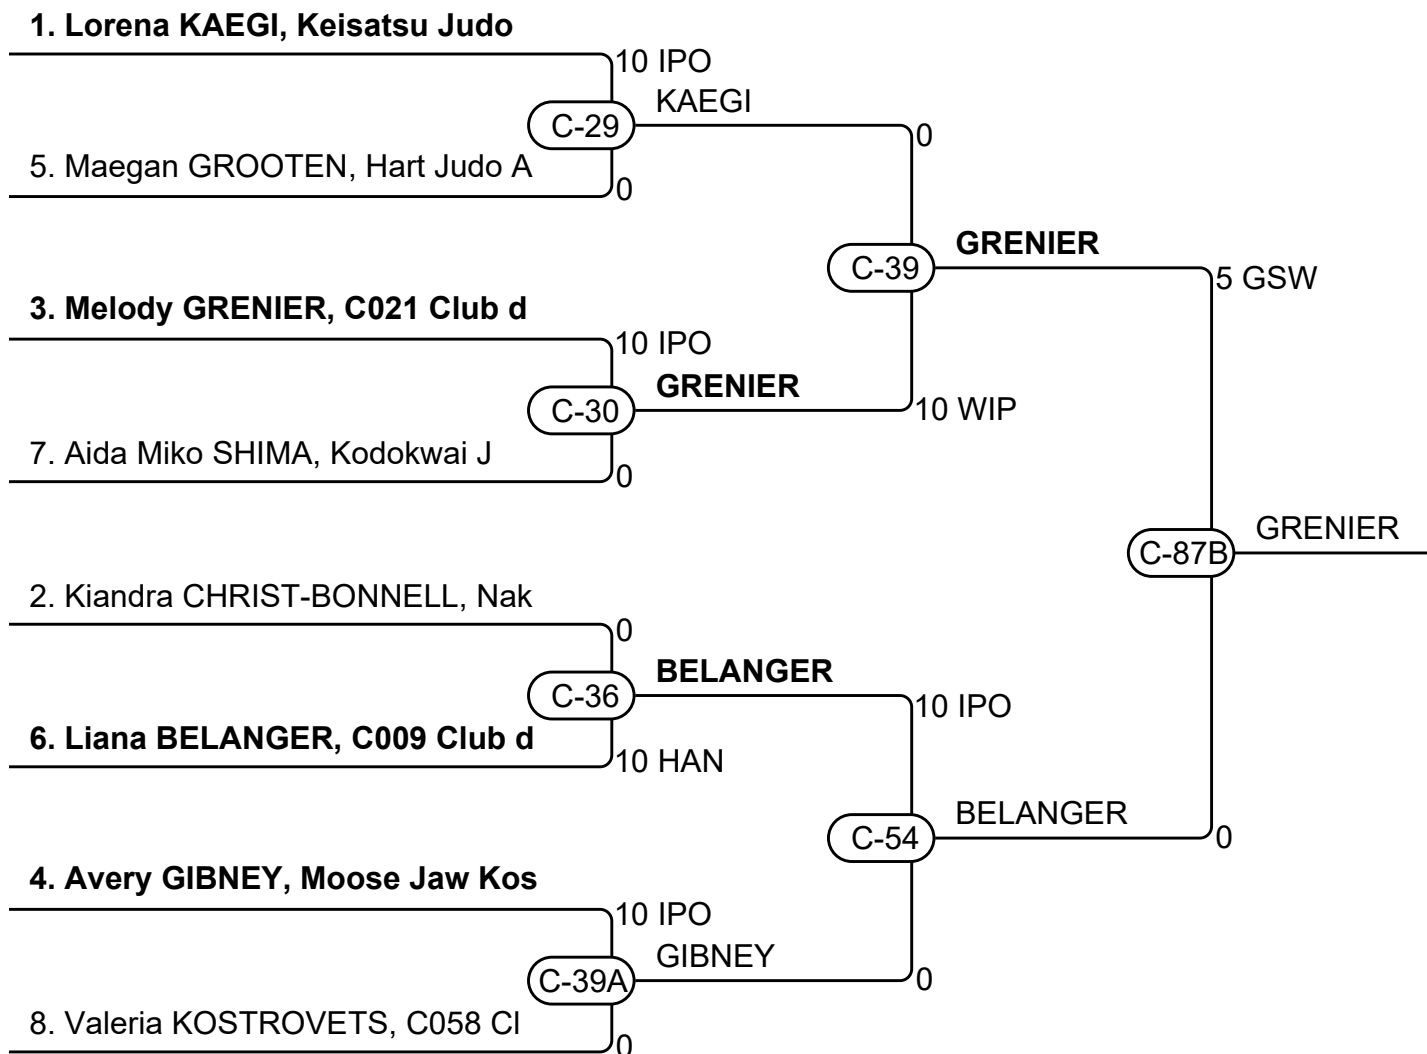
1. Lorena KAEGI, Keisatsu Judo

10 IPO

KAEGI

C-29

5. Maegan GROOTEN, Hart Judo A

0

0

C-39

GRENIER

5 GSW

3. Melody GRENIER, C021 Club d

10 IPO

GRENIER

C-30

10 WIP

7. Aida Miko SHIMA, Kodokwai J

0

C-87B

GRENIER

2. Kiandra CHRIST-BONNELL, Nak

0

BELANGER

C-36

10 IPO

6. Liana BELANGER, C009 Club d

10 HAN

BELANGER

C-54

0

4. Avery GIBNEY, Moose Jaw Kos

10 IPO

GIBNEY

C-39A

0

8. Valeria KOSTROVETS, C058 Cl

0